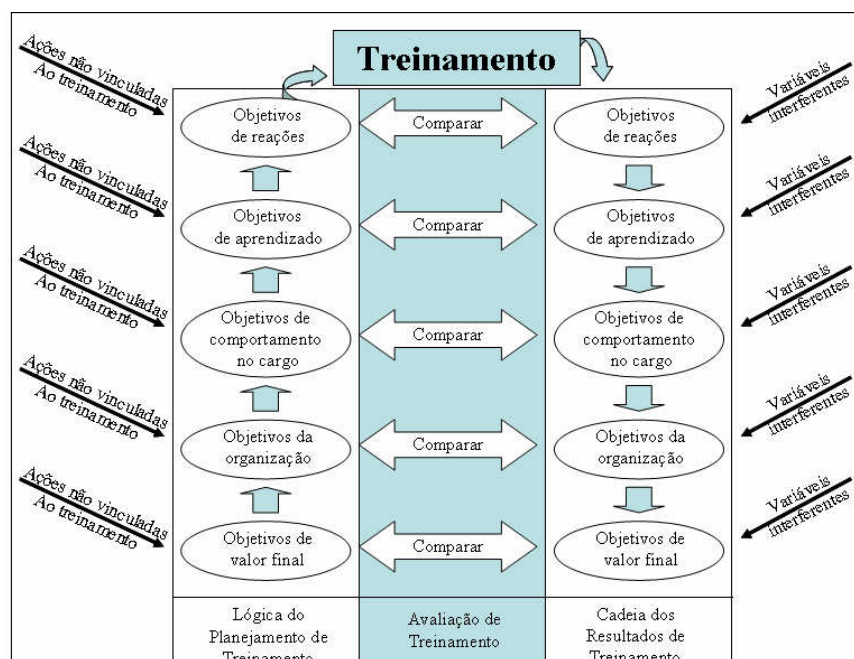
Treinamento

Ações não vinculadas
Ao treinamento

Objetivos de reações

Comparar

Objetivos de reações

Variáveis interferentes

Ações não vinculadas
Ao treinamento

Objetivos de aprendizado

Comparar

Objetivos de aprendizado

Variáveis interferentes

Ações não vinculadas
Ao treinamento

Objetivos de comportamento no cargo

Comparar

Objetivos de comportamento no cargo

Variáveis interferentes

Ações não vinculadas
Ao treinamento

Objetivos da organização

Comparar

Objetivos da organização

Variáveis interferentes

Ações não vinculadas
Ao treinamento

Objetivos de valor final

Comparar

Objetivos de valor final

Variáveis interferentes

Lógica do Planejamento de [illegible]

Avaliação de Treinamento

Cadeia dos Resultados de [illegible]